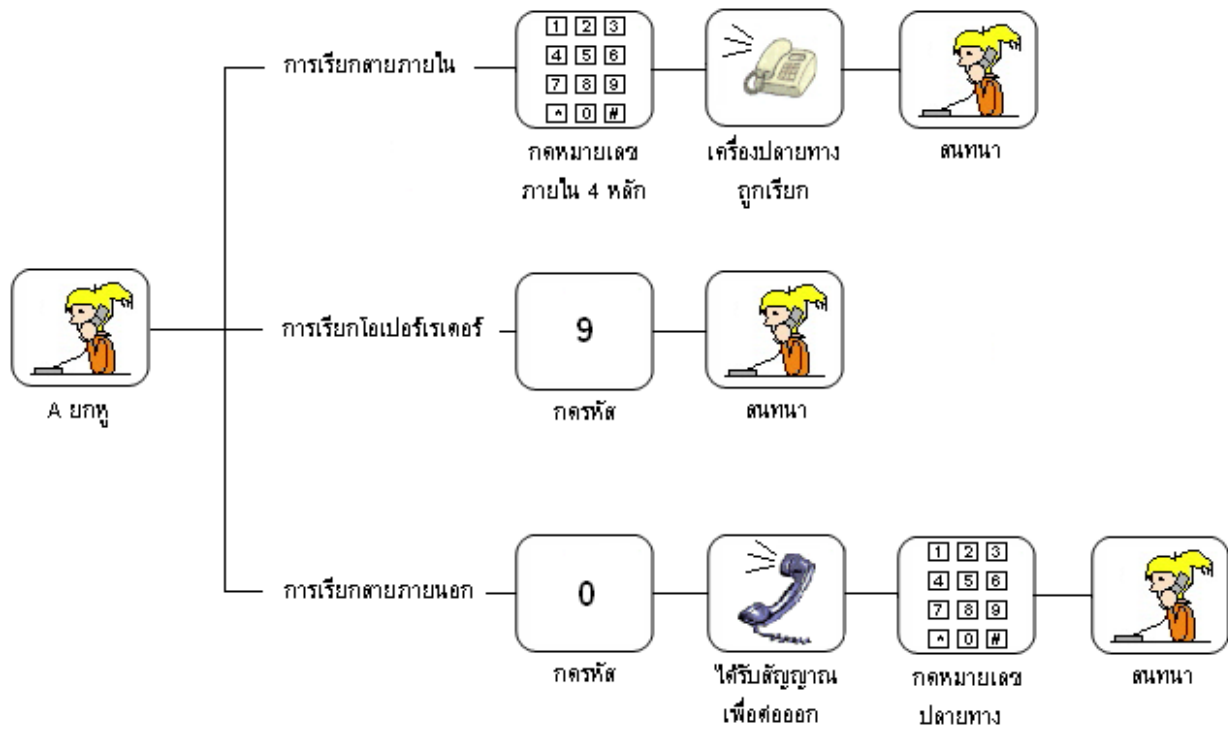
การเรียกสายภายใน

1 2 3
4 5 6
7 8 9
* 0 #

กดหมายเลข ภายใน 4 หลัก

เครื่องปลายทาง ถูกเรียก

สนทนา

A ยกหู

การเรียกโอเปอร์เรเตอร์

9

กดรหัส

สนทนา

การเรียกสายภายนอก

0

กดรหัส

ได้รับสัญญาณ เพื่อต่อออก

1 2 3
4 5 6
7 8 9
* 0 #

กดหมายเลข ปลายทาง

สนทนา